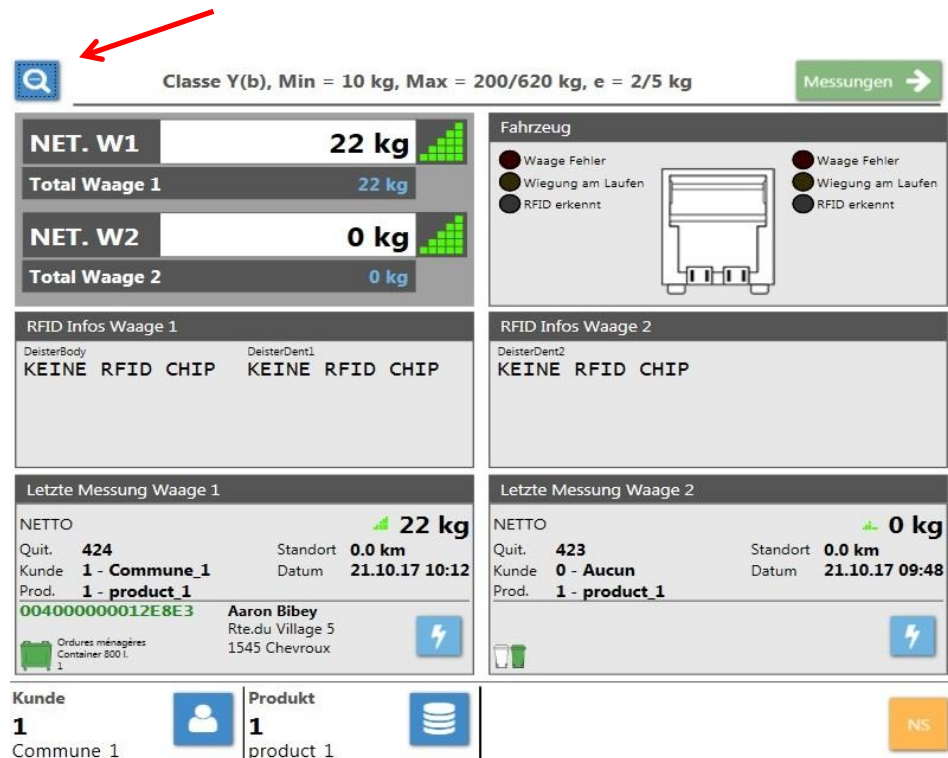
Classe Y(b), Min = 10 kg, Max = 200/620 kg, e = 2/5 kg

Messungen

NET. W1 22 kg

Total Waage 1 22 kg

NET. W2 0 kg

Total Waage 2 0 kg

Fahrzeug

Waage Fehler
Wiegung am Laufen
RFID erkennt

Waage Fehler
Wiegung am Laufen
RFID erkennt

RFID Infos Waage 1

DeisterBody
KEINE RFID CHIP

DeisterDent1
KEINE RFID CHIP

RFID Infos Waage 2

DeisterDent2
KEINE RFID CHIP

Letzte Messung Waage 1

NETTO 22 kg
Quit. 424 Standort 0.0 km
Kunde 1 - Commune_1 Datum 21.10.17 10:12
Prod. 1 - product_1
004000000012E8E3
Aaron Bibey
Rte.du Village 5
1545 Chevroux
Ordures ménagères
Container 800 l.
1

Letzte Messung Waage 2

NETTO 0 kg
Quit. 423 Standort 0.0 km
Kunde 0 - Aucun Datum 21.10.17 09:48
Prod. 1 - product_1

Kunde
1
Commune 1

Produkt
1
product 1

NS